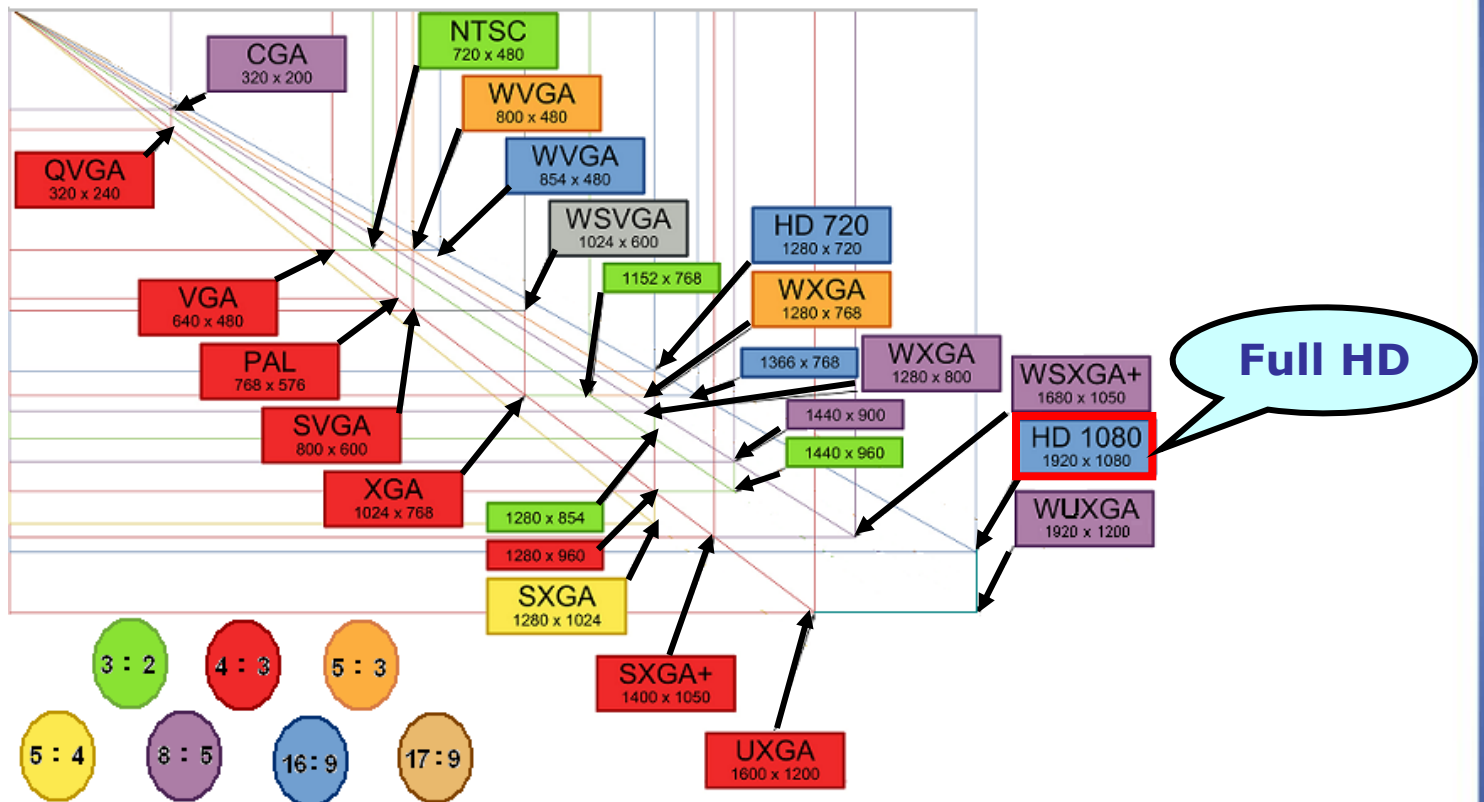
NTSC
720 x 480

CGA
320 x 200

WVGA
800 x 480

WVGA
854 x 480

QVGA
320 x 240

WSVGA
1024 x 600

HD 720
1280 x 720

1152 x 768

VGA
640 x 480

WXGA
1280 x 768

PAL
768 x 576

1366 x 768

WXGA
1280 x 800

WSXGA+
1680 x 1050

Full HD

1440 x 900

SVGA
800 x 600

HD 1080
1920 x 1080

1440 x 960

XGA
1024 x 768

WUXGA
1920 x 1200

1280 x 854

1280 x 960

SXGA
1280 x 1024

SXGA+
1400 x 1050

UXGA
1600 x 1200

3 : 2

4 : 3

5 : 3

5 : 4

8 : 5

16 : 9

17 : 9